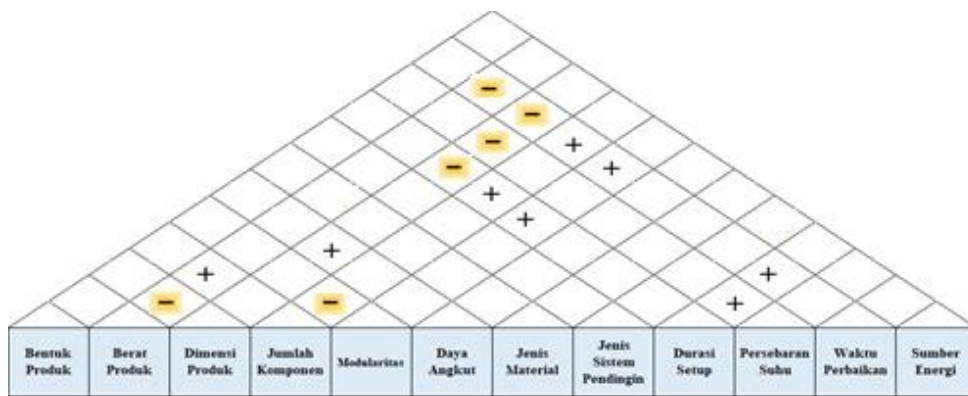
−
−
−
+
−
+
+
+
+
+
−
−
+

| Bentuk Produk | Berat Produk | Dimensi Produk | Jumlah Komponen | Modularitas | Daya Angkut | Jenis Material | Jenis Sistem Pendingin | Durasi Setup | Persebaran Suhu | Waktu Perbaikan | Sumber Energi |
|---|---|---|---|---|---|---|---|---|---|---|---|